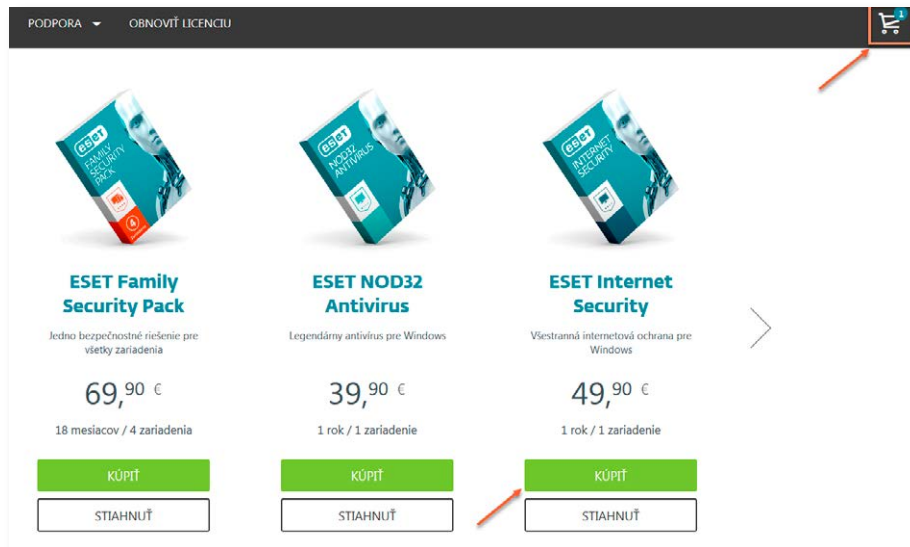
PODPORA OBNOVIŤ LICENCIU

1

eset FAMILY SECURITY PACK

ESET Family Security Pack

Jedno bezpečnostné riešenie pre všetky zariadenia

69,90 €

18 mesiacov / 4 zariadenia

KÚPIŤ

STIAHNUŤ

eset NOD32 ANTIVIRUS

ESET NOD32 Antivirus

Legendárny antivírus pre Windows

39,90 €

1 rok / 1 zariadenie

KÚPIŤ

STIAHNUŤ

eset INTERNET SECURITY

ESET Internet Security

Všestranná internetová ochrana pre Windows

49,90 €

1 rok / 1 zariadenie

KÚPIŤ

STIAHNUŤ